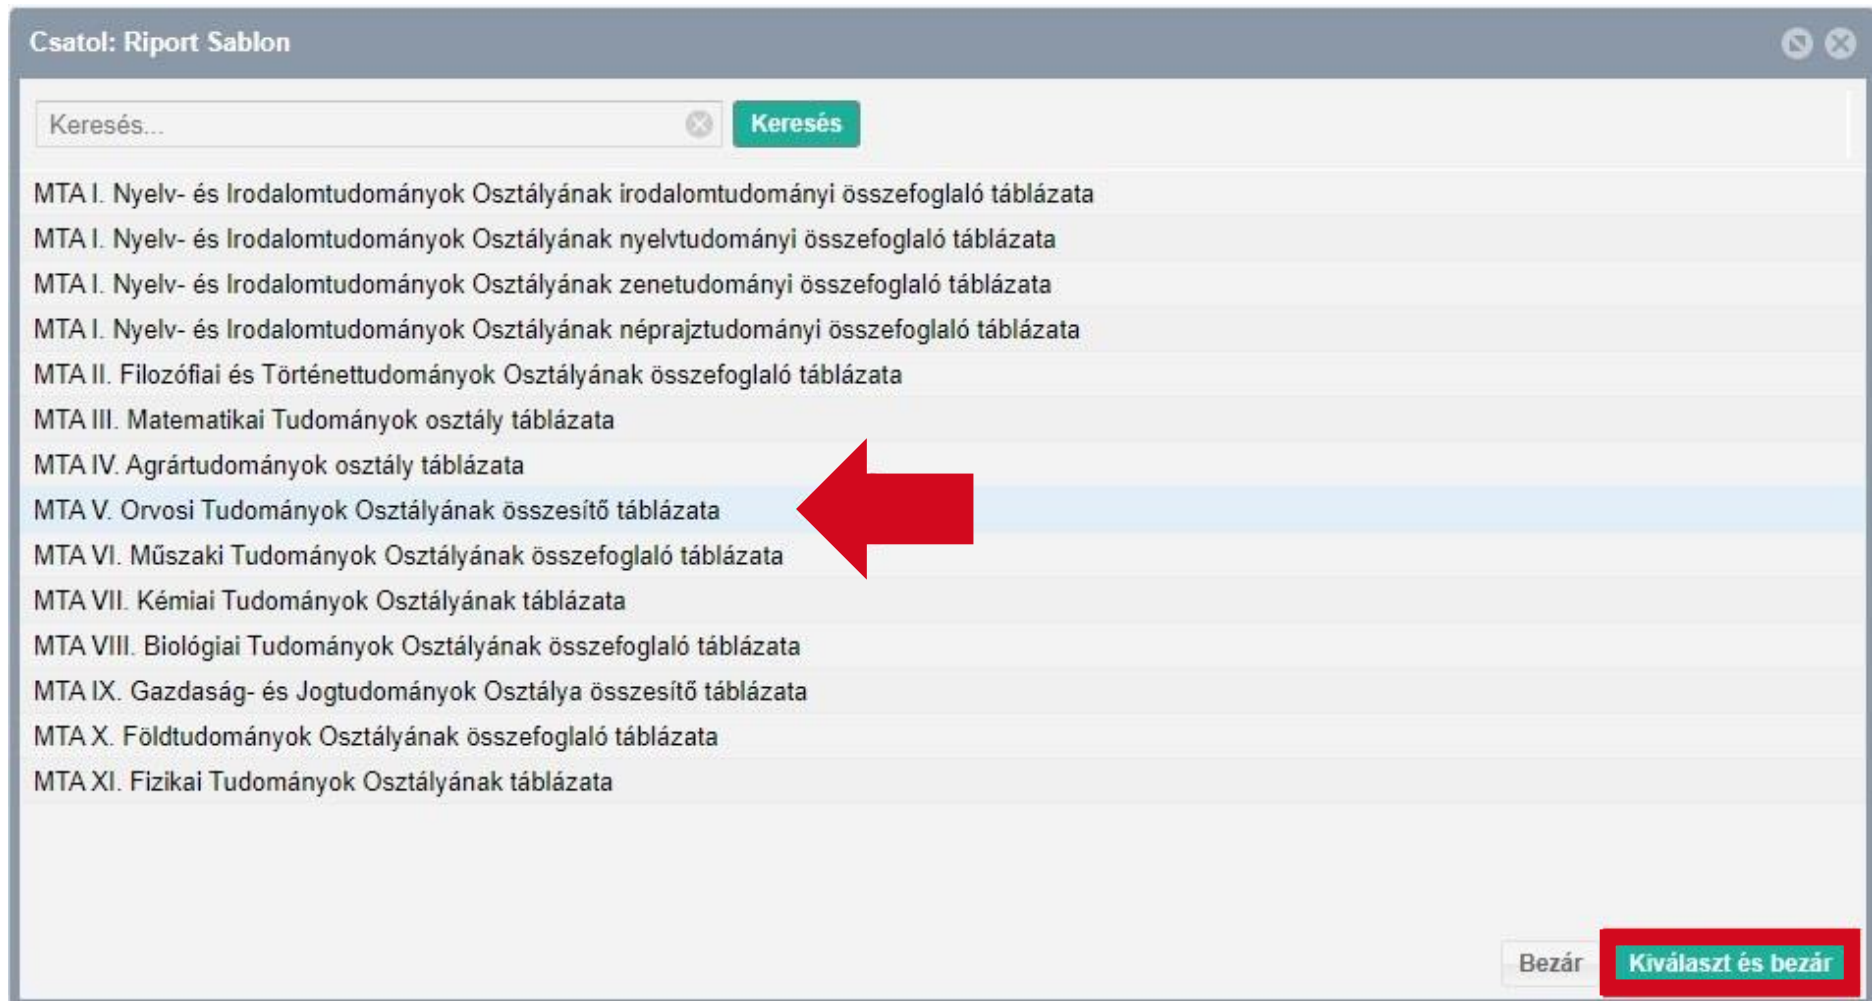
Csatol: Riport Sablon

Keresés...

Keresés

MTA I. Nyelv- és Irodalomtudományok Osztályának irodalomtudományi összefoglaló táblázata
MTA I. Nyelv- és Irodalomtudományok Osztályának nyelvtudományi összefoglaló táblázata
MTA I. Nyelv- és Irodalomtudományok Osztályának zenetudományi összefoglaló táblázata
MTA I. Nyelv- és Irodalomtudományok Osztályának néprajztudományi összefoglaló táblázata
MTA II. Filozófiai és Történettudományok Osztályának összefoglaló táblázata
MTA III. Matematikai Tudományok osztály táblázata
MTA IV. Agrártudományok osztály táblázata
MTA V. Orvosi Tudományok Osztályának összesítő táblázata
MTA VI. Műszaki Tudományok Osztályának összefoglaló táblázata
MTA VII. Kémiai Tudományok Osztályának táblázata
MTA VIII. Biológiai Tudományok Osztályának összefoglaló táblázata
MTA IX. Gazdaság- és Jogtudományok Osztálya összesítő táblázata
MTA X. Földtudományok Osztályának összefoglaló táblázata
MTA XI. Fizikai Tudományok Osztályának táblázata

Bezár
Kiválaszt és bezár